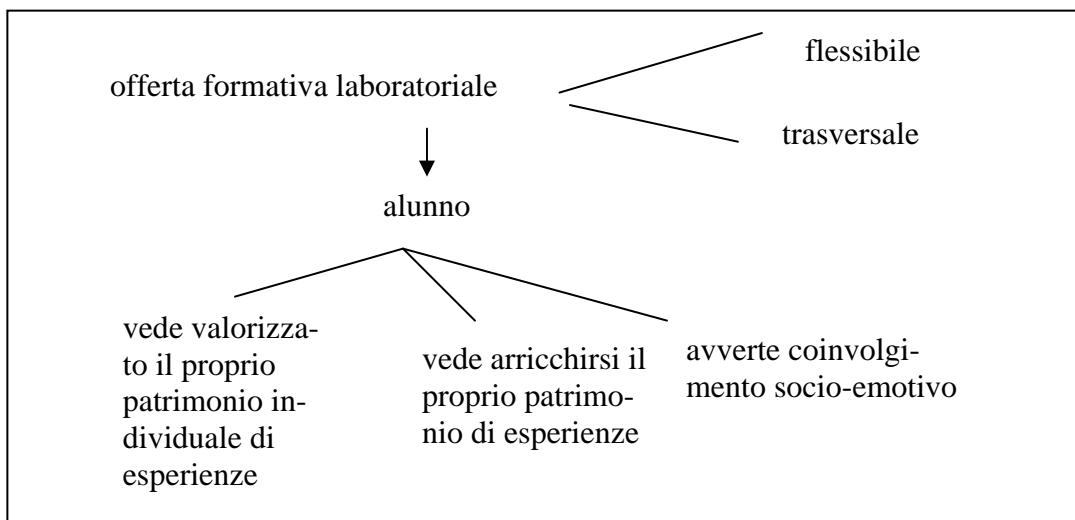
offerta formativa laboratoriale

flessibile

trasversale

alunno

vede valorizzato il proprio patrimonio individuale di esperienze

vede arricchirsi il proprio patrimonio di esperienze

avverte coinvolgimento socio-emotivo